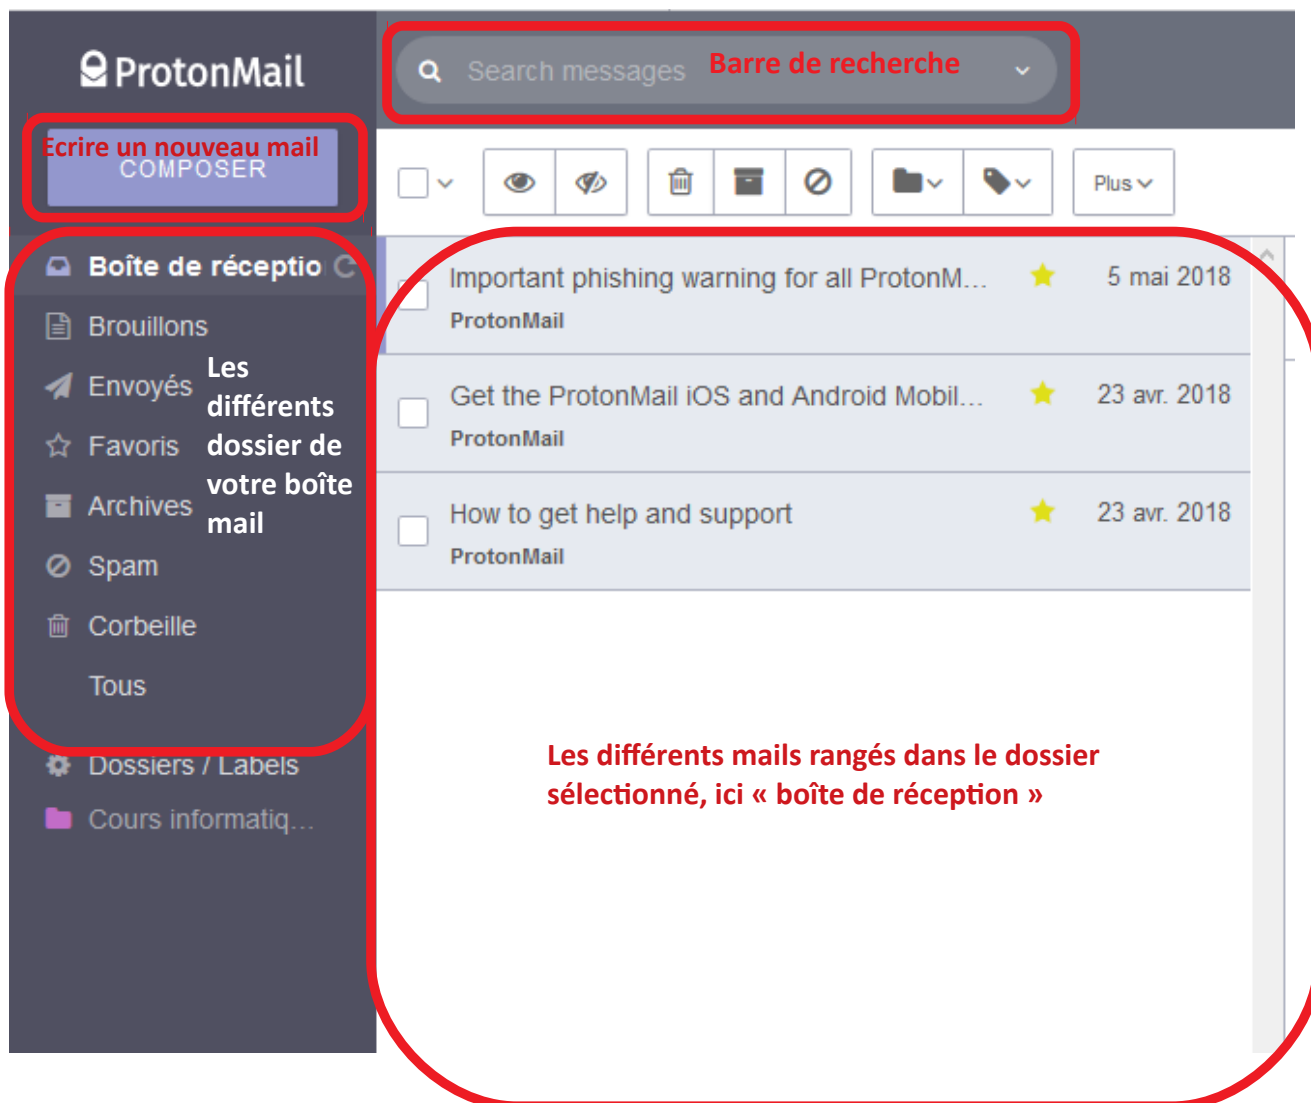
ProtonMail

Search messages Barre de recherche

Ecrire un nouveau mail
COMPOSER

Plus

Boîte de réceptio

Brouillons

Envoyés

Favoris

Archives

Spam

Corbeille

Tous

Les différents dossier de votre boîte mail

Dossiers / Labels

Cours informatiq...

Important phishing warning for all ProtonM... 5 mai 2018
ProtonMail

Get the ProtonMail iOS and Android Mobil... 23 avr. 2018
ProtonMail

How to get help and support 23 avr. 2018
ProtonMail

Les différents mails rangés dans le dossier sélectionné, ici « boîte de réception »